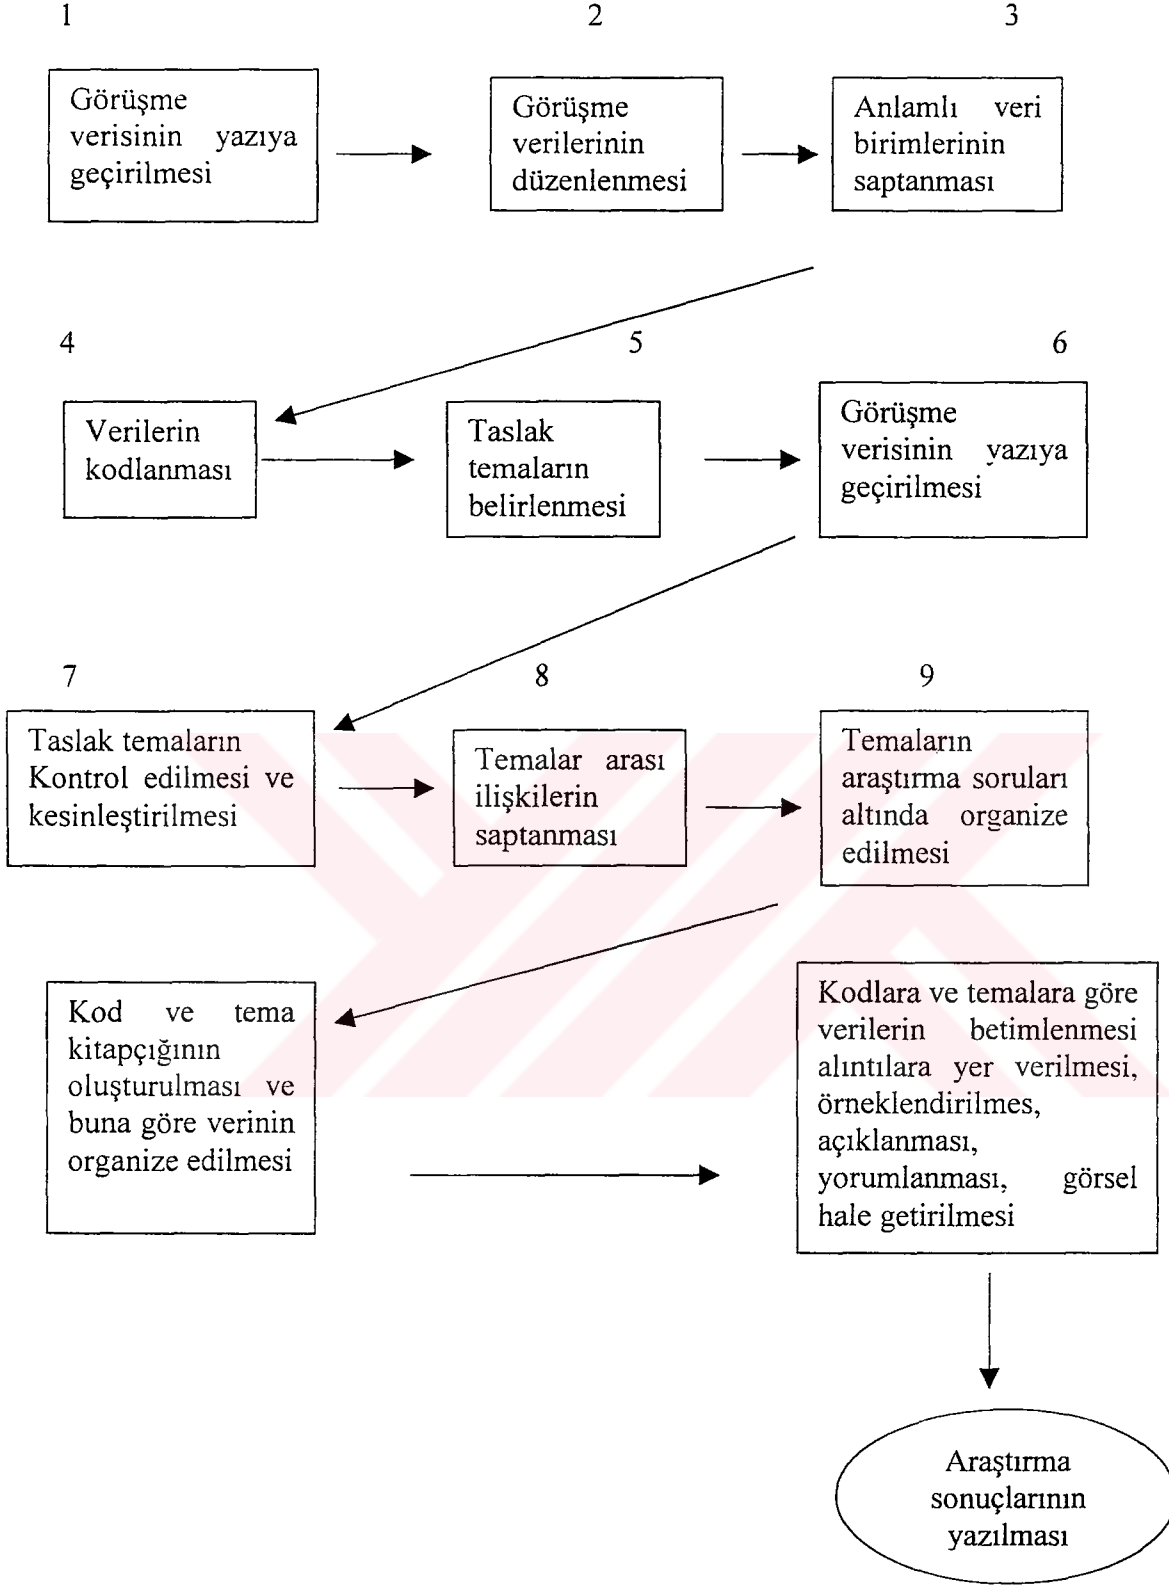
1

Görüşme verisinin yazıya geçirilmesi

2

Görüşme verilerinin düzenlenmesi

3

Anlamlı veri birimlerinin saptanması

4

Verilerin kodlanması

5

Taslak temaların belirlenmesi

6

Görüşme verisinin yazıya geçirilmesi

7

Taslak temaların Kontrol edilmesi ve kesinleştirilmesi

8

Temalar arası ilişkilerin saptanması

9

Temaların araştırma soruları altında organize edilmesi

Kod ve tema kitapçığının oluşturulması ve buna göre verinin organize edilmesi

Kodlara ve temalara göre verilerin betimlenmesi alıntılara yer verilmesi, örneklendirilmes, açıklanması, yorumlanması, görsel hale getirilmesi

Araştırma sonuçlarının yazılması